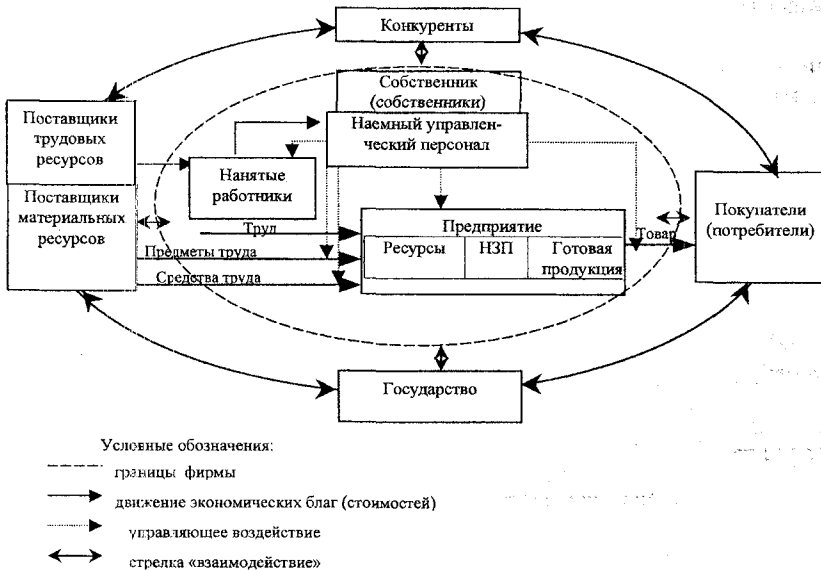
Конкуренты

Собственник (собственники)

Поставщики трудовых ресурсов

Наемный управленческий персонал

Нанятые работники

Поставщики материальных ресурсов

Труд

Предметы труда

Средства труда

Предприятие

| Ресурсы | НЗП | Готовая продукция |
|---|---|---|

Товар

Покупатели (потребители)

Государство

Условные обозначения:

границы фирмы

движение экономических благ (стоимостей)

управляющее воздействие

стрелка «взаимодействие»